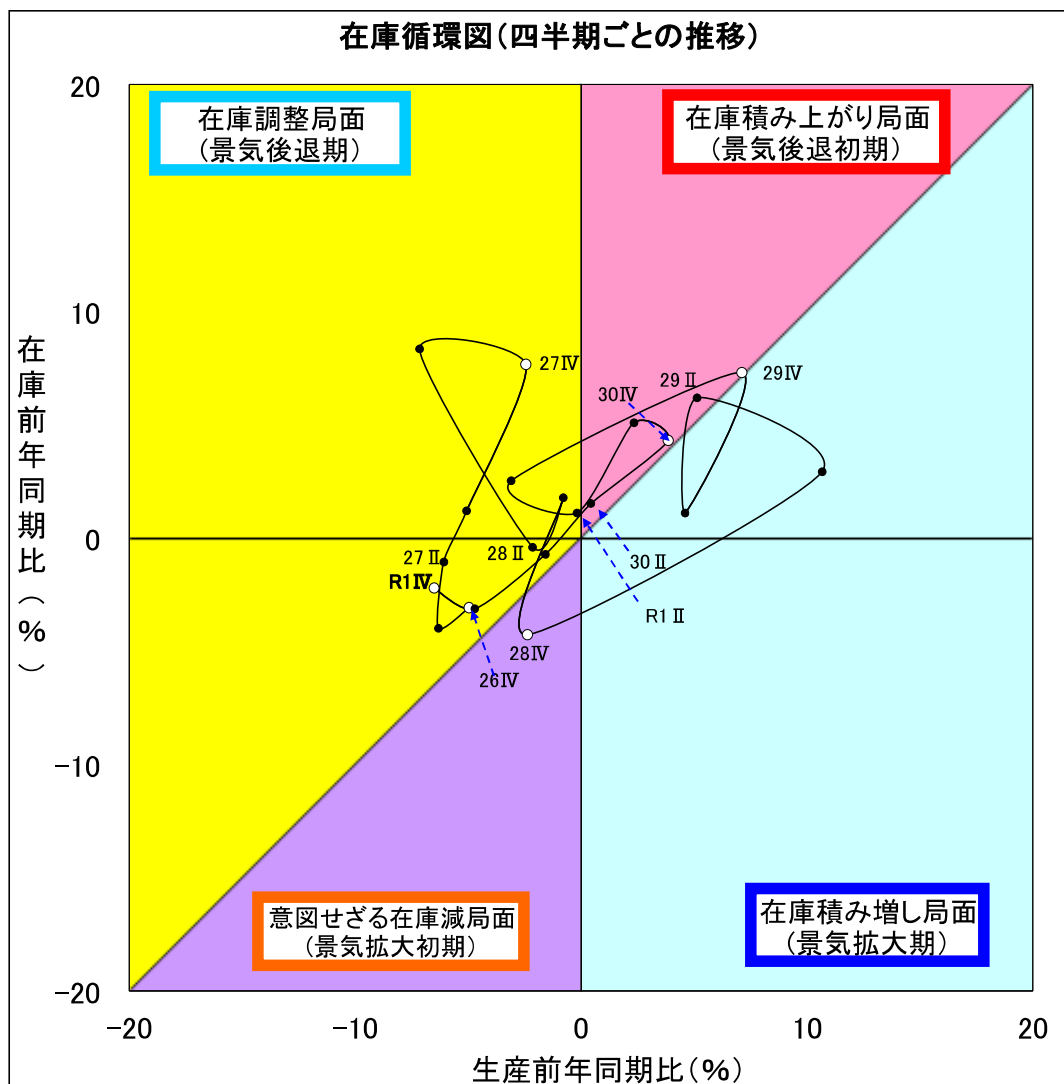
在庫循環図（四半期ごとの推移）

在庫調整局面
（景気後退期）

在庫積み上がり局面
（景気後退初期）

意図せざる在庫減局面
（景気拡大初期）

在庫積み増し局面
（景気拡大期）

27Ⅳ
29Ⅱ
29Ⅳ
30Ⅳ
27Ⅱ
28Ⅱ
R1Ⅳ
28Ⅳ
26Ⅳ
30Ⅱ
R1Ⅱ

在庫前年同期比（%）

生産前年同期比（%）

20
10
0
−10
−20

−20
−10
0
10
20